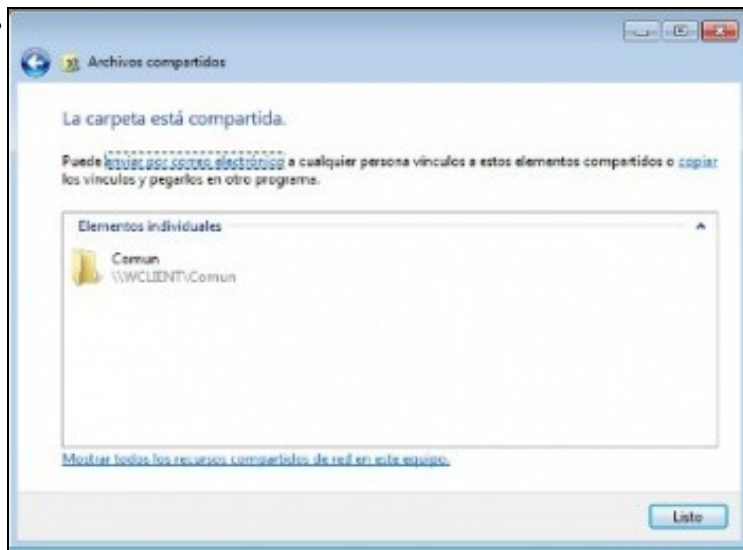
Archivos compartidos

La carpeta está compartida.

Puede enviar por correo electrónico a cualquier persona vínculos a estos elementos compartidos o copiar los vínculos y pegarlos en otro programa.

Elementos individuales

Comun
\\WCLIENT\Comun

Mostrar todos los recursos compartidos de red en este equipo.

Listo